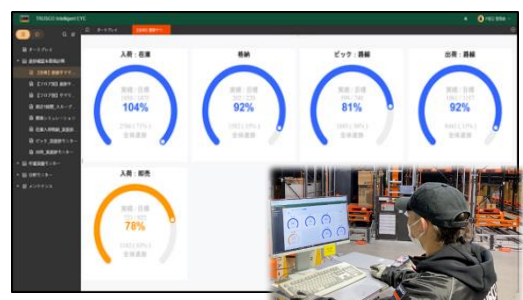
TRUSCO Intelligent CYC

入荷：仕入

実績／目標

104%

全体達成

格納

実績／目標

92%

全体達成

ピック：通過

実績／目標

81%

全体達成

出荷：通過

実績／目標

92%

全体達成

入荷：即売

実績／目標

78%

全体達成

オーバービュー

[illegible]

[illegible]

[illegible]

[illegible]

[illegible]

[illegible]

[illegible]

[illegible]

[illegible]

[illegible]

メンテナンス